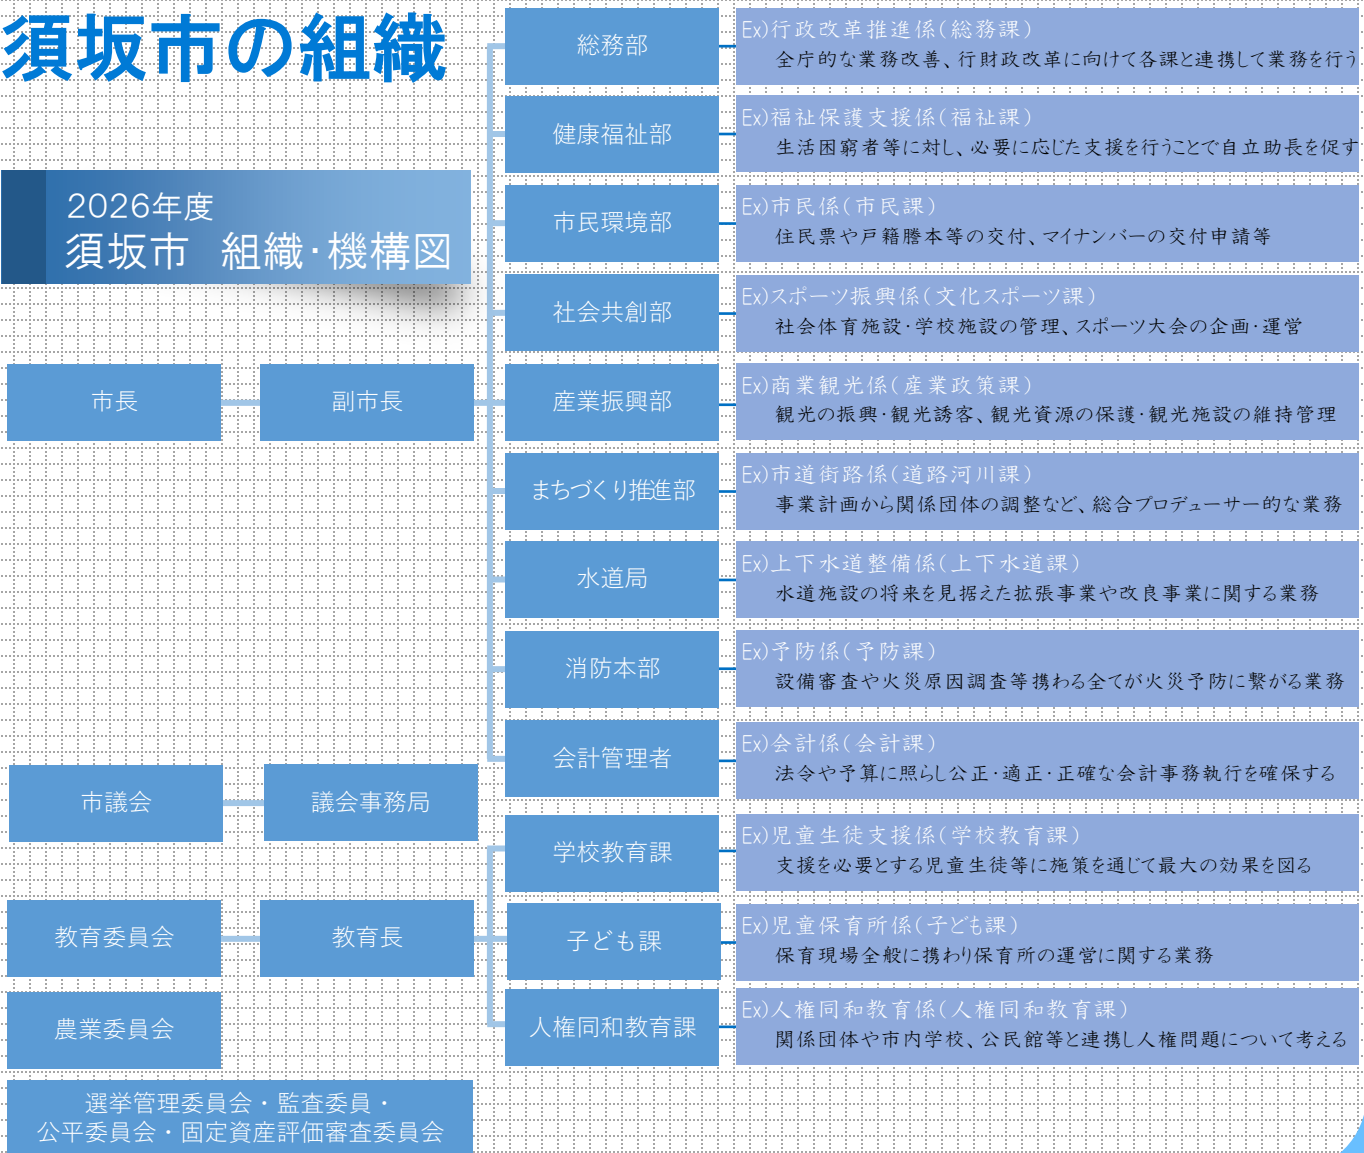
須坂市の組織

2026年度
須坂市　組織・機構図

市長

副市長

市議会

議会事務局

教育委員会

教育長

農業委員会

選挙管理委員会・監査委員・
公平委員会・固定資産評価審査委員会

総務部
Ex)行政改革推進係(総務課)
全庁的な業務改善、行財政改革に向けて各課と連携して業務を行う

健康福祉部
Ex)福祉保護支援係(福祉課)
生活困窮者等に対し、必要に応じた支援を行うことで自立助長を促す

市民環境部
Ex)市民係(市民課)
住民票や戸籍謄本等の交付、マイナンバーの交付申請等

社会共創部
Ex)スポーツ振興係(文化スポーツ課)
社会体育施設・学校施設の管理、スポーツ大会の企画・運営

産業振興部
Ex)商業観光係(産業政策課)
観光の振興・観光誘客、観光資源の保護・観光施設の維持管理

まちづくり推進部
Ex)市道街路係(道路河川課)
事業計画から関係団体の調整など、総合プロデューサー的な業務

水道局
Ex)上下水道整備係(上下水道課)
水道施設の将来を見据えた拡張事業や改良事業に関する業務

消防本部
Ex)予防係(予防課)
設備審査や火災原因調査等携わる全てが火災予防に繋がる業務

会計管理者
Ex)会計係(会計課)
法令や予算に照らし公正・適正・正確な会計事務執行を確保する

学校教育課
Ex)児童生徒支援係(学校教育課)
支援を必要とする児童生徒等に施策を通じて最大の効果を図る

子ども課
Ex)児童保育所係(子ども課)
保育現場全般に携わり保育所の運営に関する業務

人権同和教育課
Ex)人権同和教育係(人権同和教育課)
関係団体や市内学校、公民館等と連携し人権問題について考える